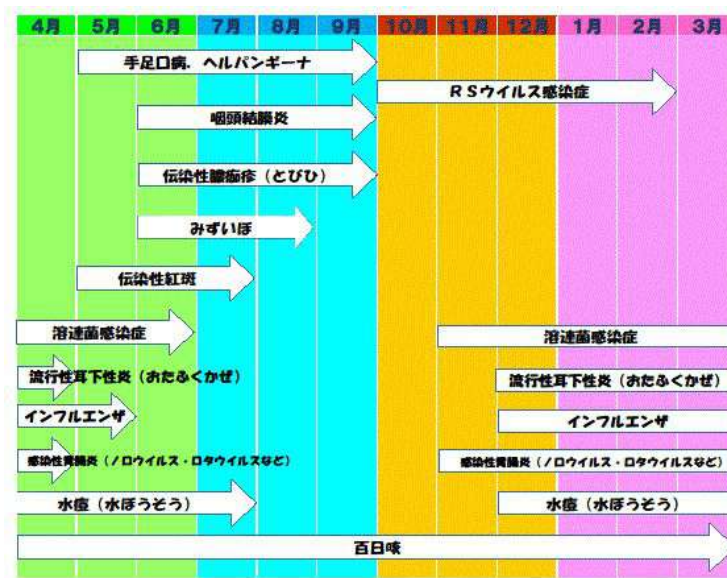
| 4月 | 5月 | 6月 | 7月 | 8月 | 9月 | 10月 | 11月 | 12月 | 1月 | 2月 | 3月 |
|---|---|---|---|---|---|---|---|---|---|---|---|

手足口病、ヘルパンギーナ

RSウイルス感染症

咽頭結膜炎

伝染性膿痂疹（とびひ）

みずいぼ

伝染性紅斑

溶連菌感染症

溶連菌感染症

流行性耳下性炎（おたふくかぜ）

流行性耳下性炎（おたふくかぜ）

インフルエンザ

インフルエンザ

感染性胃腸炎（ノロウイルス・ロタウイルスなど）

感染性胃腸炎（ノロウイルス・ロタウイルスなど）

水痘（水ぼうそう）

水痘（水ぼうそう）

百日咳